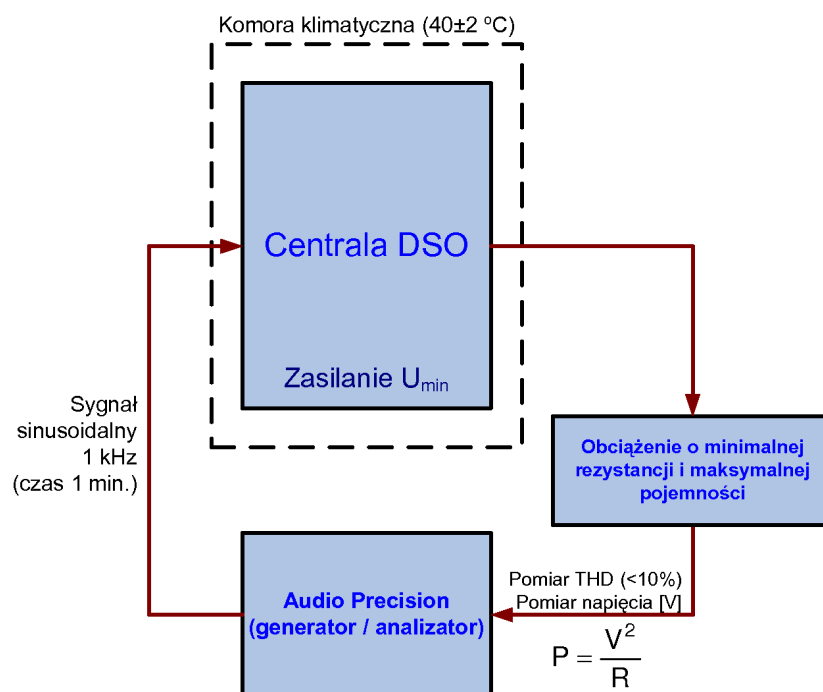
Komora klimatyczna (40±2 °C)

Centrala DSO

Zasilanie $U_{min}$

Sygnał sinusoidalny 1 kHz (czas 1 min.)

Obciążenie o minimalnej rezystancji i maksymalnej pojemności

Pomiar THD (<10%)
Pomiar napięcia [V]

$P = \frac{V^2}{R}$

Audio Precision (generator / analizator)